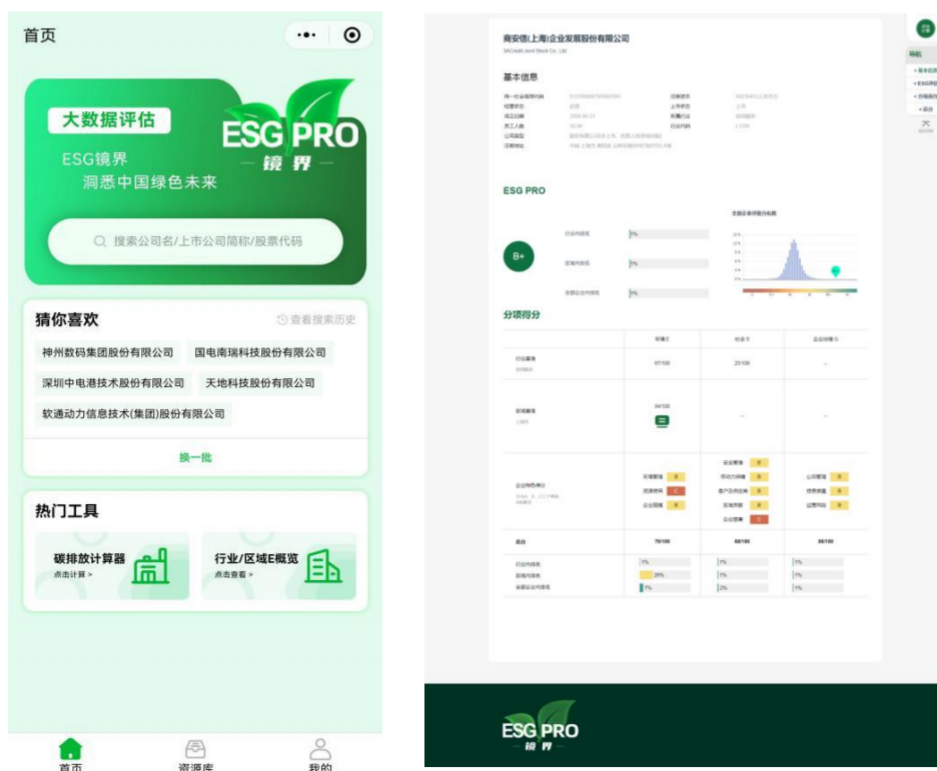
首页

大数据评估

ESG镜界
洞悉中国绿色未来

ESG PRO
— 镜 界 —

搜索公司名/上市公司简称/股票代码

猜你喜欢
查看搜索历史

神州数码集团股份有限公司
国电南瑞科技股份有限公司
深圳中电港技术股份有限公司
天地科技股份有限公司
软通动力信息技术(集团)股份有限公司

换一批

热门工具

碳排放计算器
点击计算 >

行业/区域E概览
点击查看 >

首页 资源库 我的

商安信(上海)企业发展股份有限公司
SkCredit Joint Stock Co., Ltd

基本信息

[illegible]

ESG PRO

B+

行业内排名 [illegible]%
区域内排名 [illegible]%
全部企业内排名 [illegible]%

全部企业评级分布图

分项得分

| | 环境E | 社会S | 企业治理G |
|---|---|---|---|
| 行业重要 | 67/100 | 25/100 | — |
| 区域重要 | 94/100 | — | — |
| 企业特色得分 | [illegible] | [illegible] | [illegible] |
| 总分 | 70/100 | 68/100 | 86/100 |
| 行业内排名 | 1% | 1% | 1% |
| 区域内排名 | 20% | 1% | 1% |
| 全部企业内排名 | 7% | 2% | 5% |

导航

ESG PRO
— 镜 界 —